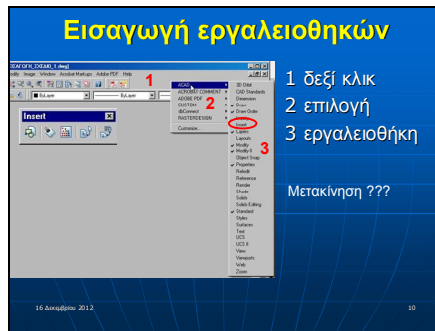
Εισαγωγή εργαλειοθηκών

EISAGFR_EXEAI0_1.dwg]

Modify Image Window Acrobat Markups Adobe PDF Help

ByLayer ByLayer

Insert

1

ACAD
ACROBAT COMMENT
ADOBE PDF
CUSTOM
dbConnect
RASTERDESIGN

Customize...

2

3D Orbit
CAD Standards
Dimension
Draw
Draw Order
Insert
Layers
Layouts
Modify
Modify II
Object Snap
Properties
Refedit
Reference
Render
Shade
Solids
Solids Editing
Standard
Styles
Surfaces
Text
UCS
UCS II
View
Viewports
Web
Zoom

3

1 δεξί κλικ
2 επιλογή
3 εργαλειοθήκη

Μετακίνηση ???

16 Δεκεμβρίου 2012

10